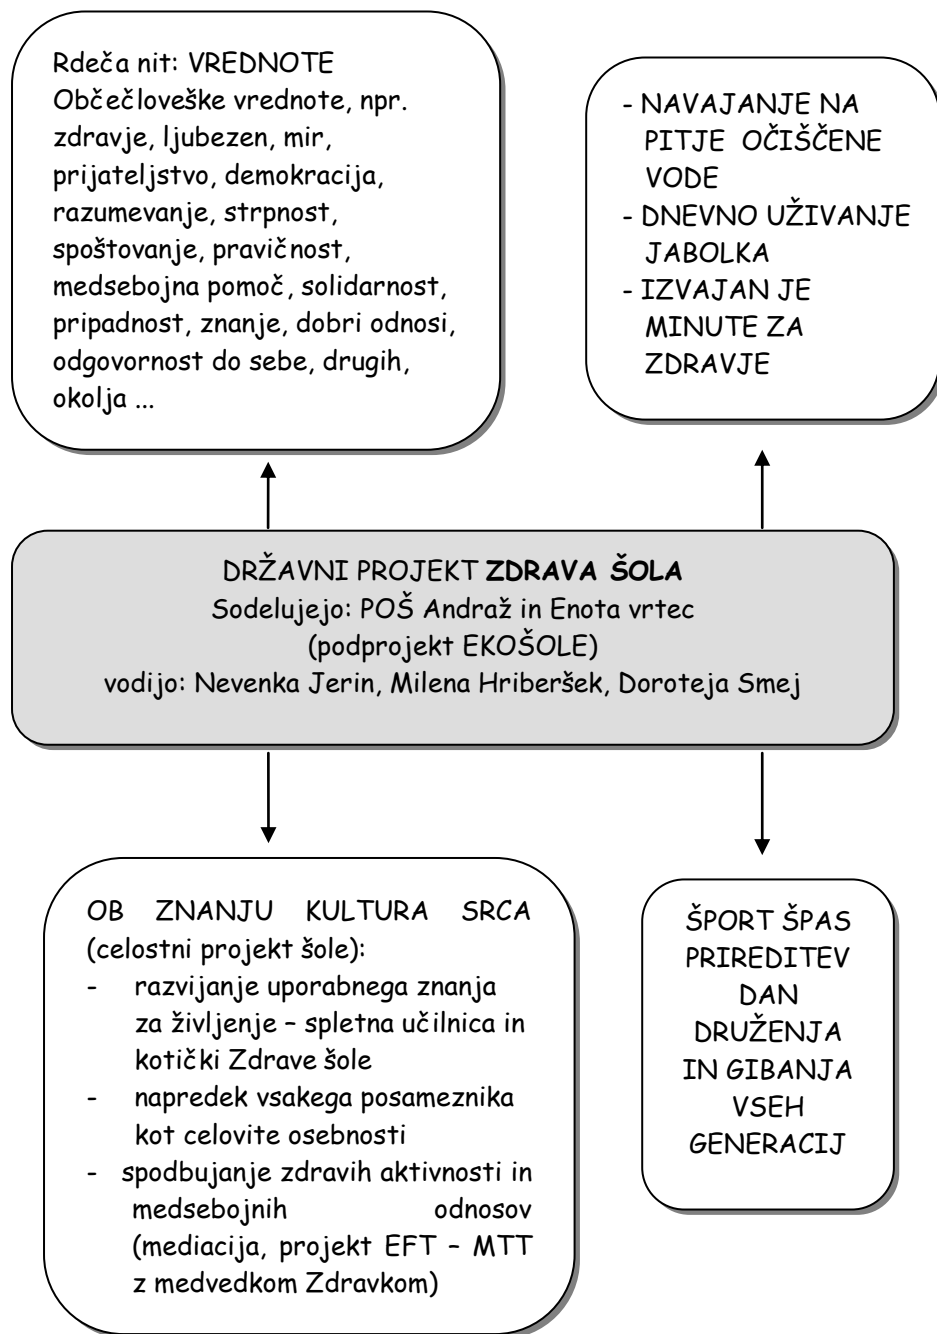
Rdeča nit: VREDNOTE
Občečloveške vrednote, npr. zdravje, ljubezen, mir, prijateljstvo, demokracija, razumevanje, strpnost, spoštovanje, pravičnost, medsebojna pomoč, solidarnost, pripadnost, znanje, dobri odnosi, odgovornost do sebe, drugih, okolja ...

- NAVAJANJE NA PITJE OČIŠČENE VODE
- DNEVNO UŽIVANJE JABOLKA
- IZVAJAN JE MINUTE ZA ZDRAVJE

DRŽAVNI PROJEKT **ZDRAVA ŠOLA**
Sodelujejo: POŠ Andraž in Enota vrtec
(podprojekt EKOŠOLE)
vodijo: Nevenka Jerin, Milena Hriberšek, Doroteja Smej

OB ZNANJU KULTURA SRCA (celostni projekt šole):
- razvijanje uporabnega znanja za življenje – spletna učilnica in kotički Zdrave šole
- napredek vsakega posameznika kot celovite osebnosti
- spodbujanje zdravih aktivnosti in medsebojnih odnosov (mediacija, projekt EFT – MTT z medvedkom Zdravkom)

ŠPORT ŠPAS PRIREDITEV DAN DRUŽENJA IN GIBANJA VSEH GENERACIJ